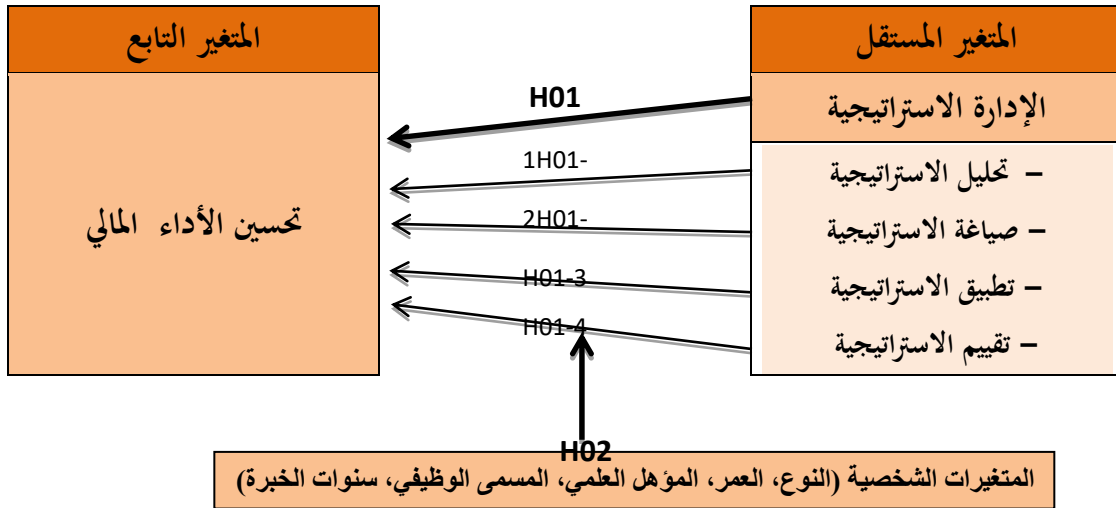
المتغير المستقل

الإدارة الاستراتيجية

– تحليل الاستراتيجية

– صياغة الاستراتيجية

– تطبيق الاستراتيجية

– تقييم الاستراتيجية

H01

1H01-

2H01-

H01-3

H01-4

المتغير التابع

تحسين الأداء المالي

H02

المتغيرات الشخصية (النوع، العمر، المؤهل العلمي، المسمى الوظيفي، سنوات الخبرة)